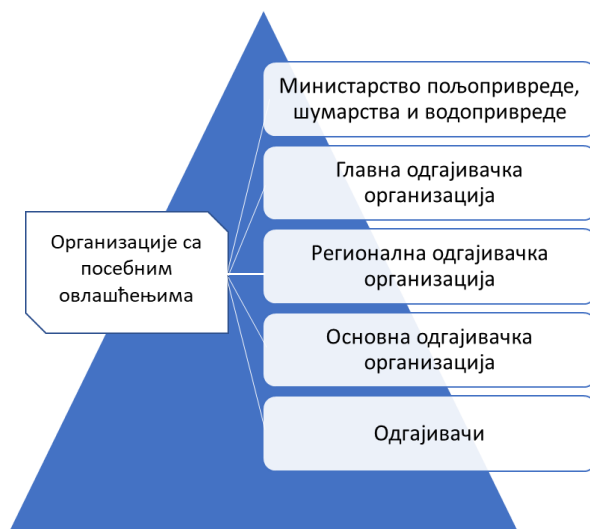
Организације са посебним овлашћењима

Министарство пољопривреде, шумарства и водопривреде

Главна одгајивачка организација

Регионална одгајивачка организација

Основна одгајивачка организација

Одгајивачи